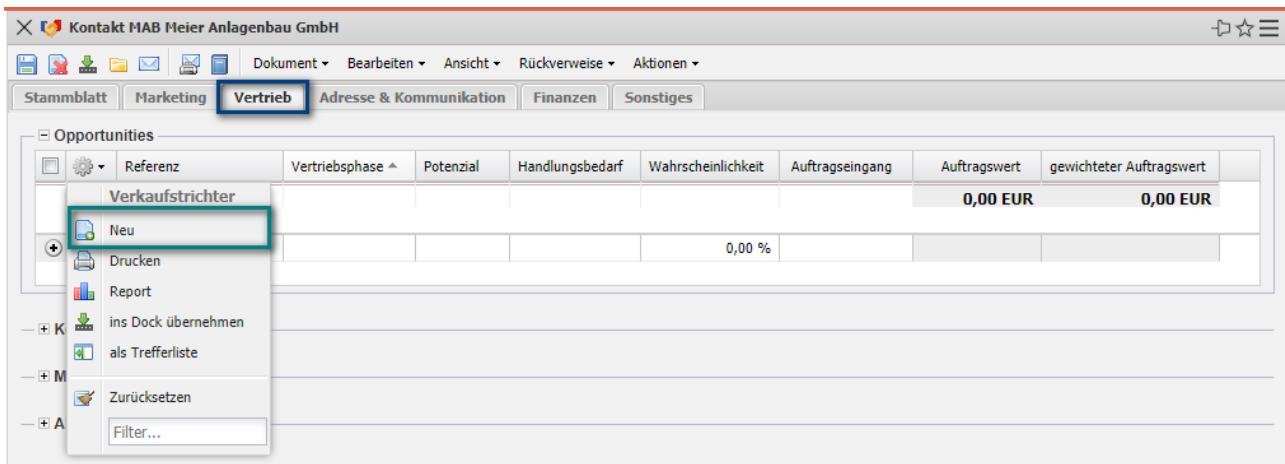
Kontakt MAB Meier Anlagenbau GmbH

Dokument ▾ Bearbeiten ▾ Ansicht ▾ Rückverweise ▾ Aktionen ▾

Stammblatt | Marketing | Vertrieb | Adresse & Kommunikation | Finanzen | Sonstiges

Opportunities

| | Referenz | Vertriebsphase | Potenzial | Handlungsbedarf | Wahrscheinlichkeit | Auftragseingang | Auftragswert | gewichteter Auftragswert |
|---|---|---|---|---|---|---|---|---|
| | | | | | | | 0,00 EUR | 0,00 EUR |
| | | | | | 0,00 % | | | |

Verkaufstrichter
Neu
Drucken
Report
ins Dock übernehmen
als Trefferliste
Zurücksetzen
Filter...

K
M
A